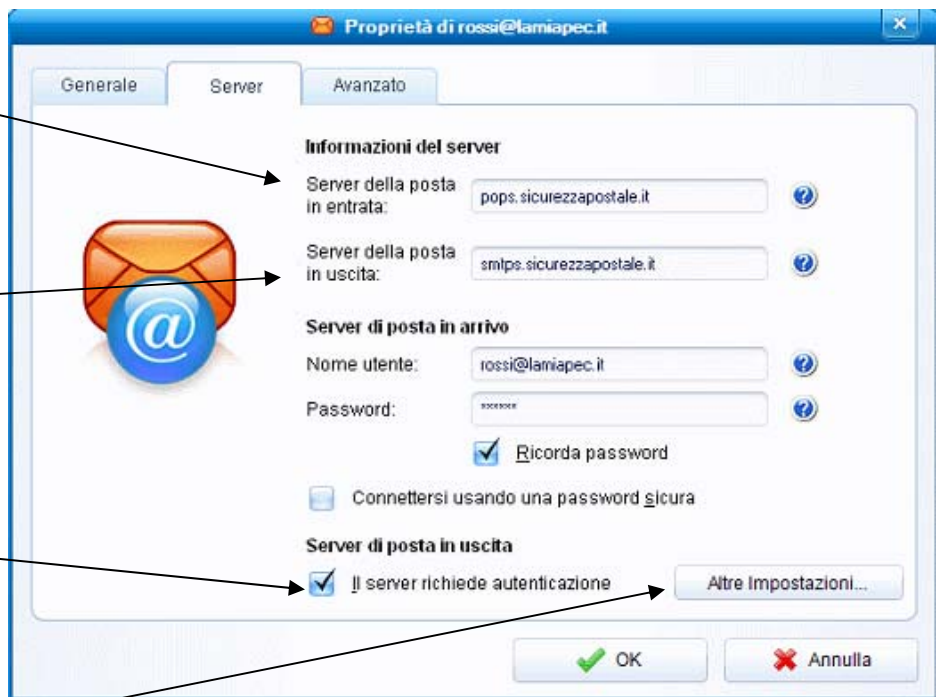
Proprietà di rossi@lamiapec.it

Generale
Server
Avanzato

Informazioni del server

Server della posta in entrata: pops.sicurezzapostale.it

Server della posta in uscita: smtps.sicurezzapostale.it

Server di posta in arrivo

Nome utente: rossi@lamiapec.it

Password: *******

Ricorda password

Connettersi usando una password sicura

Server di posta in uscita

Il server richiede autenticazione

Altre Impostazioni...

OK
Annulla